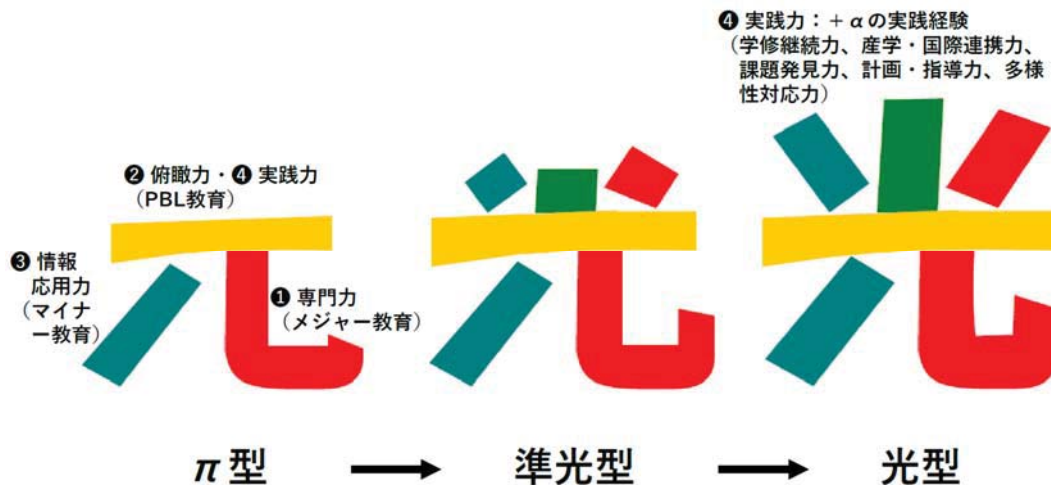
❹ 実践力：＋$\alpha$の実践経験
（学修継続力、産学・国際連携力、課題発見力、計画・指導力、多様性対応力）

❷ 俯瞰力・❹ 実践力
（PBL教育）

❸ 情報応用力
（マイナー教育）

❶ 専門力
（メジャー教育）

$\pi$型 → 準光型 → 光型